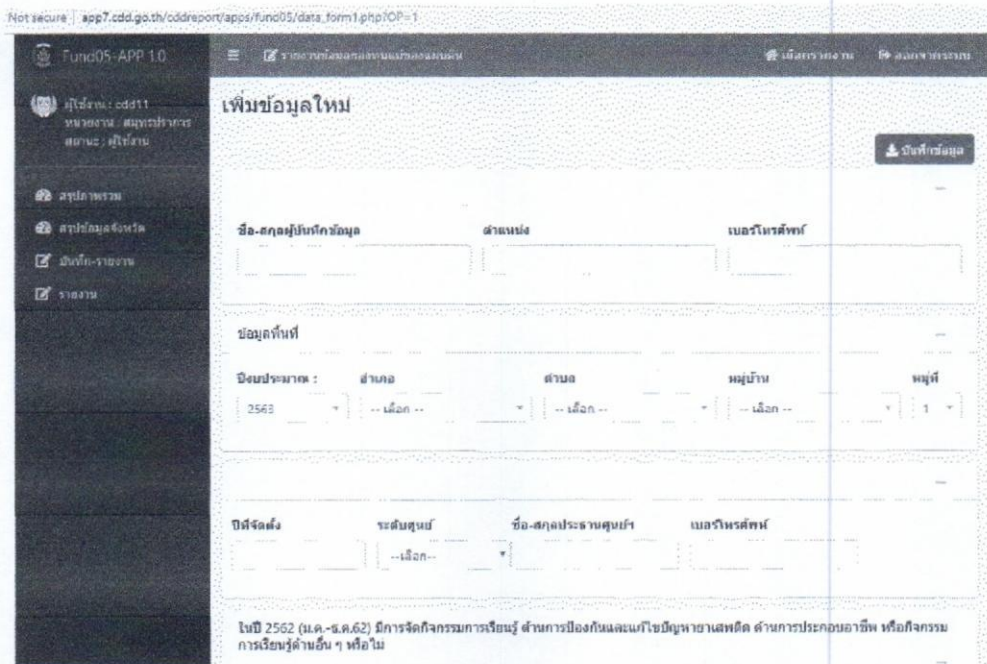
Not secure | app7.cdd.go.th/cddreport/apps/fund05/data_form1.php?OP=1

Fund05-APP 1.0

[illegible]

ผู้ใช้งาน : cdd11
หน่วยงาน : สมุทรปราการ
สถานะ : ผู้ใช้งาน

สรุปภาพรวม
สรุปข้อมูลจังหวัด
บันทึก-รายงาน
รายงาน

เพิ่มข้อมูลใหม่

บันทึกข้อมูล

ชื่อ-สกุลผู้บันทึกข้อมูล
ตำแหน่ง
เบอร์โทรศัพท์

ข้อมูลพื้นที่

ปีงบประมาณ :
2563
อำเภอ
-- เลือก --
ตำบล
-- เลือก --
หมู่บ้าน
-- เลือก --
หมู่ที่
1

ปีที่จัดตั้ง
ระดับศูนย์
--เลือก--
ชื่อ-สกุลประธานศูนย์ฯ
เบอร์โทรศัพท์

ในปี 2562 (ม.ค.-ธ.ค.62) มีการจัดกิจกรรมการเรียนรู้ ด้านการป้องกันและแก้ไขปัญหายาเสพติด ด้านการประกอบอาชีพ หรือกิจกรรมการเรียนรู้ด้านอื่น ๆ หรือไม่